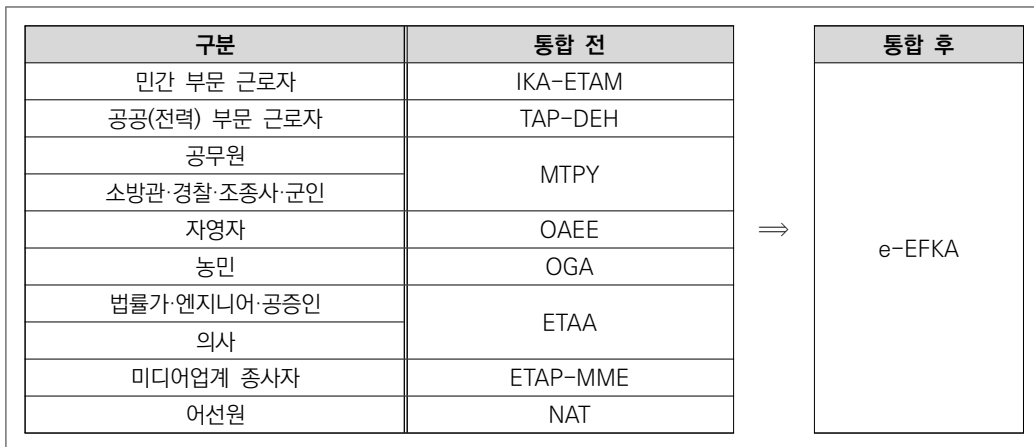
| 구분 | 통합 전 |
|---|---|
| 민간 부문 근로자 | IKA-ETAM |
| 공공(전력) 부문 근로자 | TAP-DEH |
| 공무원 | MTPY |
| 소방관·경찰·조종사·군인 | MTPY |
| 자영자 | OAEE |
| 농민 | OGA |
| 법률가·엔지니어·공증인 | ETAA |
| 의사 | ETAA |
| 미디어업계 종사자 | ETAP-MME |
| 어선원 | NAT |

$\Longrightarrow$

| 통합 후 |
|---|
| e-EFKA |